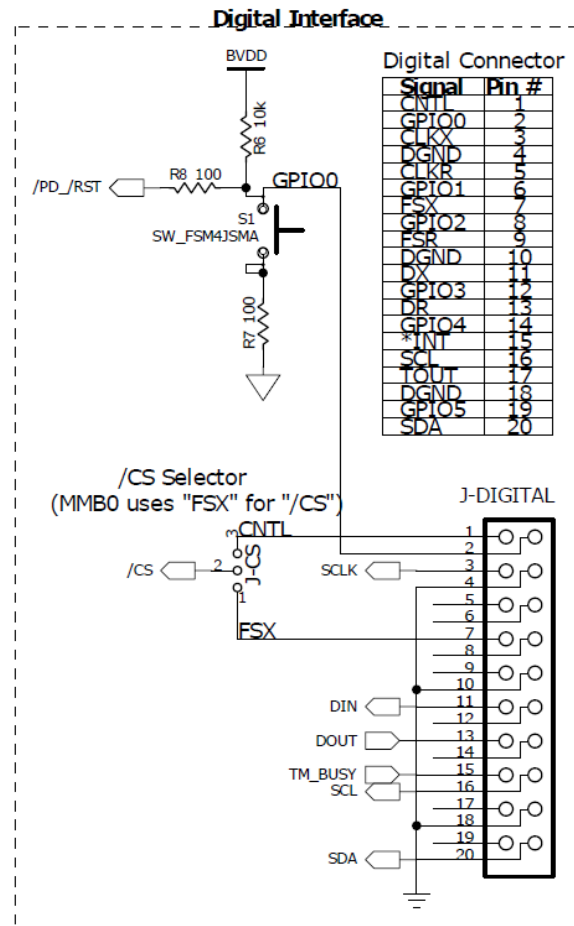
Digital Interface

BVDD

R6 10k

/PD_/RST

R8 100

GPIO0

S1

SW_FSM4JSMA

R7 100

Digital Connector

| Signal | Pin # |
|---|---|
| CNTL | 1 |
| GPIO0 | 2 |
| CLKX | 3 |
| DGND | 4 |
| CLKR | 5 |
| GPIO1 | 6 |
| FSX | 7 |
| GPIO2 | 8 |
| FSR | 9 |
| DGND | 10 |
| DX | 11 |
| GPIO3 | 12 |
| DR | 13 |
| GPIO4 | 14 |
| *INT | 15 |
| SCL | 16 |
| TOUT | 17 |
| DGND | 18 |
| GPIO5 | 19 |
| SDA | 20 |

/CS Selector
(MMB0 uses "FSX" for "/CS")

J-DIGITAL

3 CNTL

/CS 2

J-CS

1

FSX

SCLK

DIN

DOUT

TM_BUSY

SCL

SDA

1 2 3 4 5 6 7 8 9 10 11 12 13 14 15 16 17 18 19 20